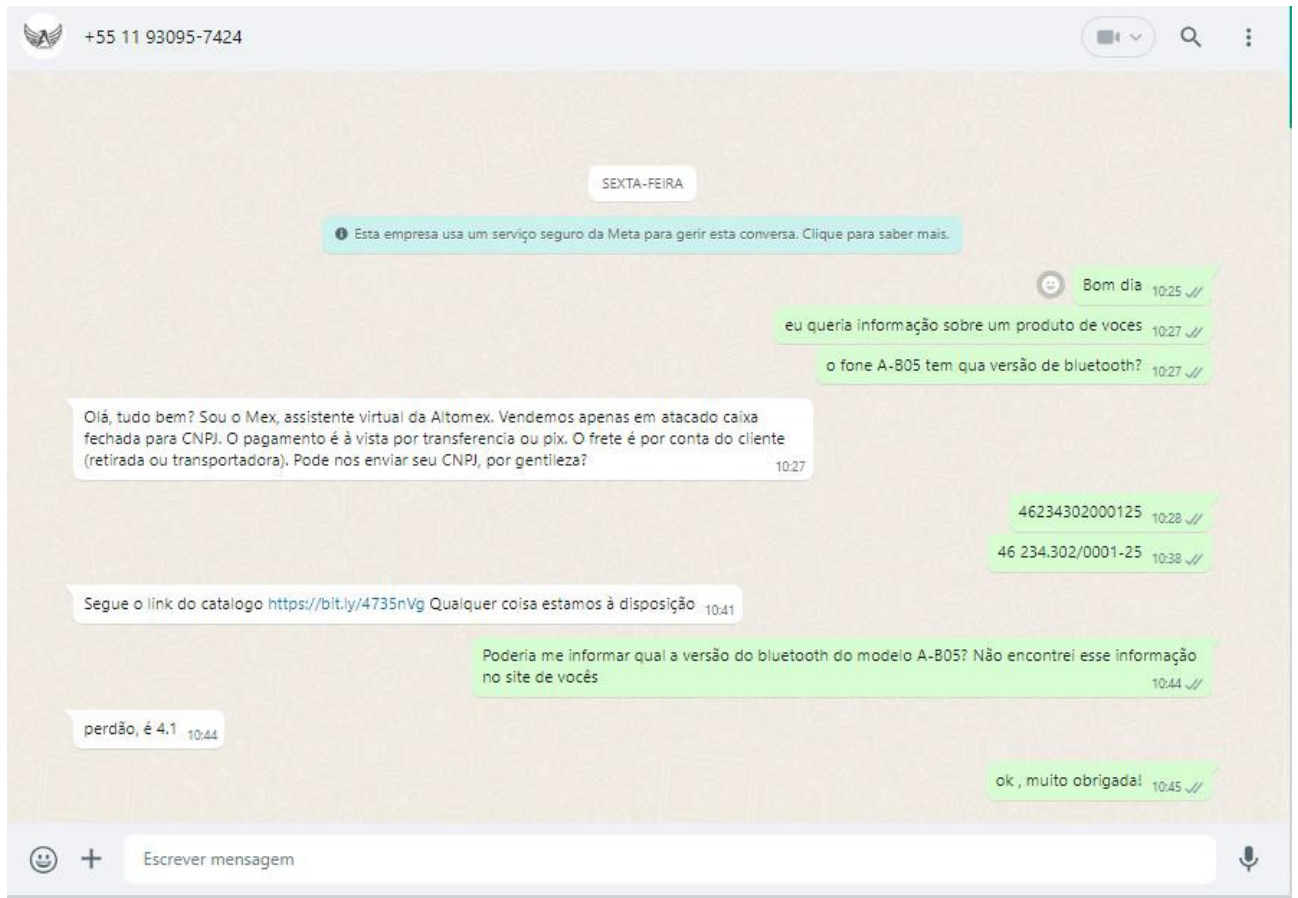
+55 11 93095-7424

SEXTA-FEIRA

Esta empresa usa um serviço seguro da Meta para gerir esta conversa. Clique para saber mais.

Bom dia 10:25

eu queria informação sobre um produto de voces 10:27

o fone A-B05 tem qua versão de bluetooth? 10:27

Olá, tudo bem? Sou o Mex, assistente virtual da Altomex. Vendemos apenas em atacado caixa fechada para CNPJ. O pagamento é à vista por transferencia ou pix. O frete é por conta do cliente (retirada ou transportadora). Pode nos enviar seu CNPJ, por gentileza? 10:27

46234302000125 10:28

46 234.302/0001-25 10:38

Segue o link do catalogo https://bit.ly/4735nVg Qualquer coisa estamos à disposição 10:41

Poderia me informar qual a versão do bluetooth do modelo A-B05? Não encontrei esse informação no site de vocês 10:44

perdão, é 4.1 10:44

ok , muito obrigada! 10:45

Escrever mensagem